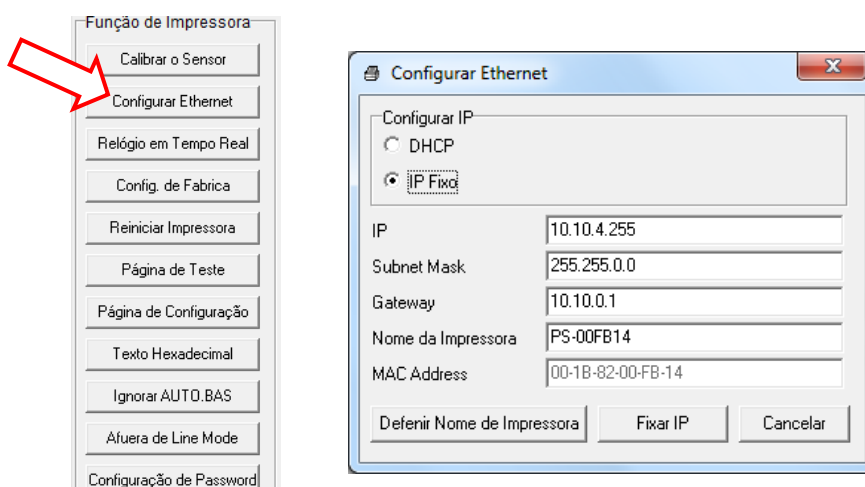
Função de Impressora

Calibrar o Sensor

Configurar Ethernet

Relógio em Tempo Real

Config. de Fabrica

Reiniciar Impressora

Página de Teste

Página de Configuração

Texto Hexadecimal

Ignorar AUTO.BAS

Afuera de Line Mode

Configuração de Password

Configurar Ethernet

Configurar IP

DHCP

IP Fixo

| | |
|---|---|
| IP | 10.10.4.255 |
| Subnet Mask | 255.255.0.0 |
| Gateway | 10.10.0.1 |
| Nome da Impressora | PS-00FB14 |
| MAC Address | 00-1B-82-00-FB-14 |

Defenir Nome de Impressora

Fixar IP

Cancelar